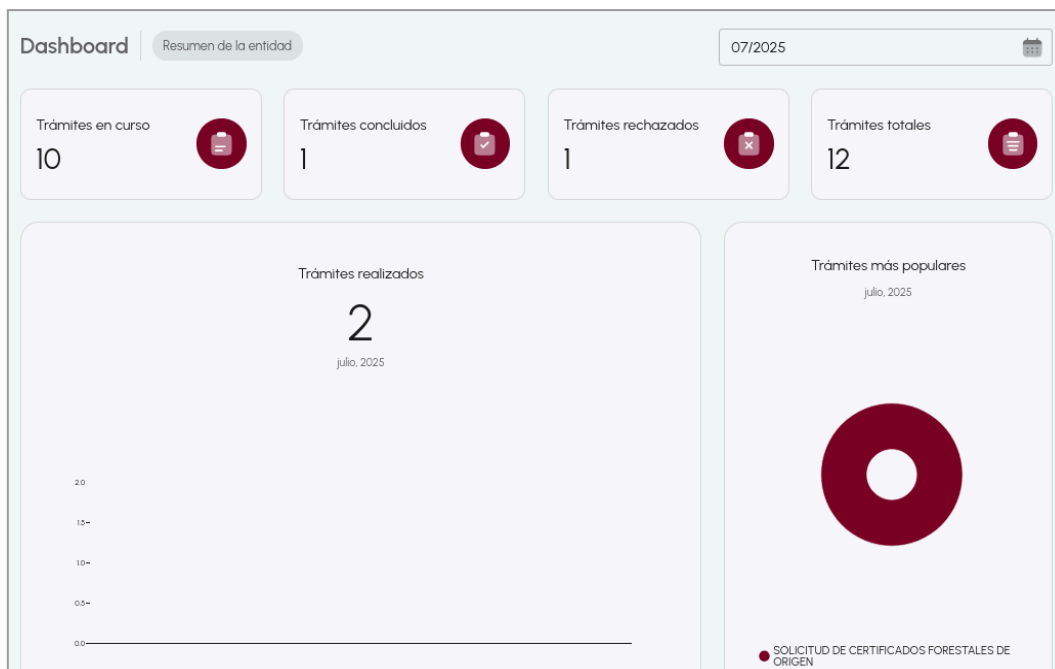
Dashboard Resumen de la entidad

07/2025

Trámites en curso
10

Trámites concluidos
1

Trámites rechazados
1

Trámites totales
12

Trámites realizados
2
julio, 2025

2.0
1.5
1.0
0.5
0.0

Trámites más populares
julio, 2025

SOLICITUD DE CERTIFICADOS FORESTALES DE ORIGEN